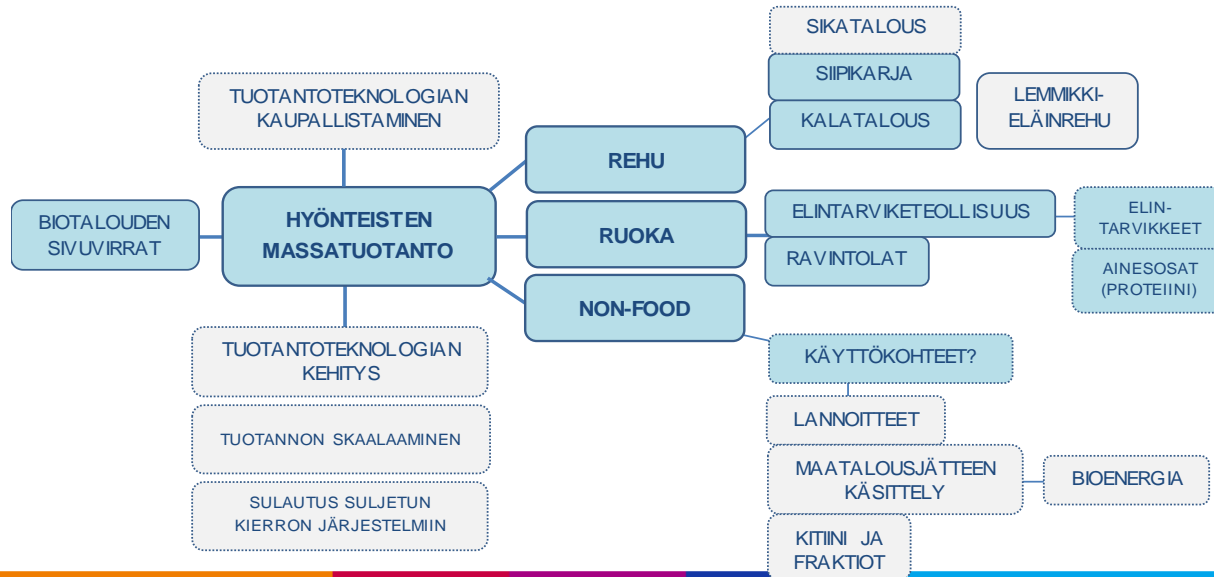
TUOTANTOTEKNOLOGIAN KAUPALLISTAMINEN

BIOTALOUDEN SIVUVIRRAT

HYÖNTEISTEN MASSATUOTANTO

TUOTANTOTEKNOLOGIAN KEHITYS

TUOTANNON SKAALAAMINEN

SULAUTUS SULJETUN KIERRON JÄRJESTELMIIN

REHU

RUOKA

NON-FOOD

SIKATALOUS

SIIPIKARJA

KALATALOUS

LEMMIKKI-ELÄINREHU

ELINTARVIKETEOLLISUUS

RAVINTOLAT

ELIN-TARVIKKEET

AINESOSAT (PROTEIINI)

KÄYTTÖKOHTEET?

LANNOITTEET

MAATALOUSJÄTTEEN KÄSITTELY

BIOENERGIA

KITIINI JA FRAKTIOT